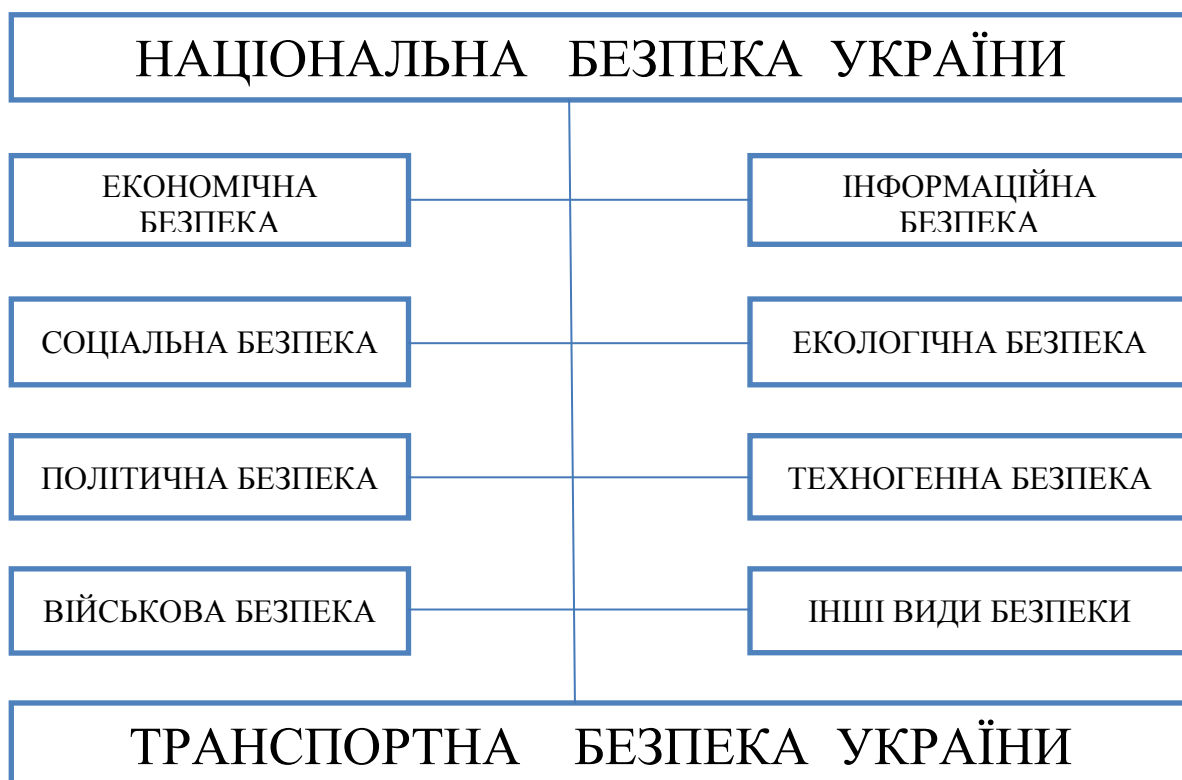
НАЦІОНАЛЬНА БЕЗПЕКА УКРАЇНИ

ЕКОНОМІЧНА БЕЗПЕКА

ІНФОРМАЦІЙНА БЕЗПЕКА

СОЦІАЛЬНА БЕЗПЕКА

ЕКОЛОГІЧНА БЕЗПЕКА

ПОЛІТИЧНА БЕЗПЕКА

ТЕХНОГЕННА БЕЗПЕКА

ВІЙСЬКОВА БЕЗПЕКА

ІНШІ ВИДИ БЕЗПЕКИ

ТРАНСПОРТНА БЕЗПЕКА УКРАЇНИ